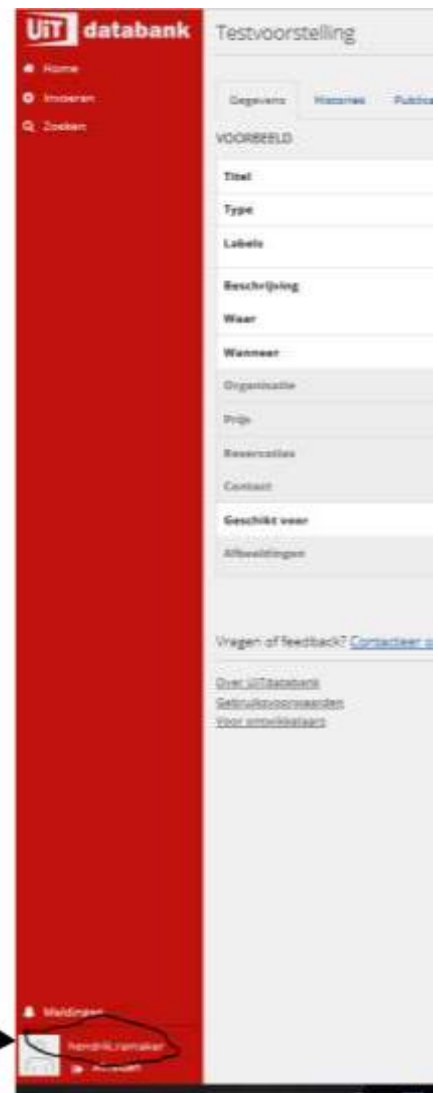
UiT databank

Home
Invoeren
Zoeken

Testvoorstelling

Gegevens Historiek Publica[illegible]

VOORBEELD

Titel
Type
Labels
Beschrijving
Waar
Wanneer
Organisatie
Prijs
Reservaties
Contact
Geschikt voor
Afbeeldingen

Vragen of feedback? Contacteer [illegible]

Over UiTdatabank
Gebruiksvoorwaarden
Voor ontwikkelaars

Meldingen
hendrik.ramaker
Afmelden